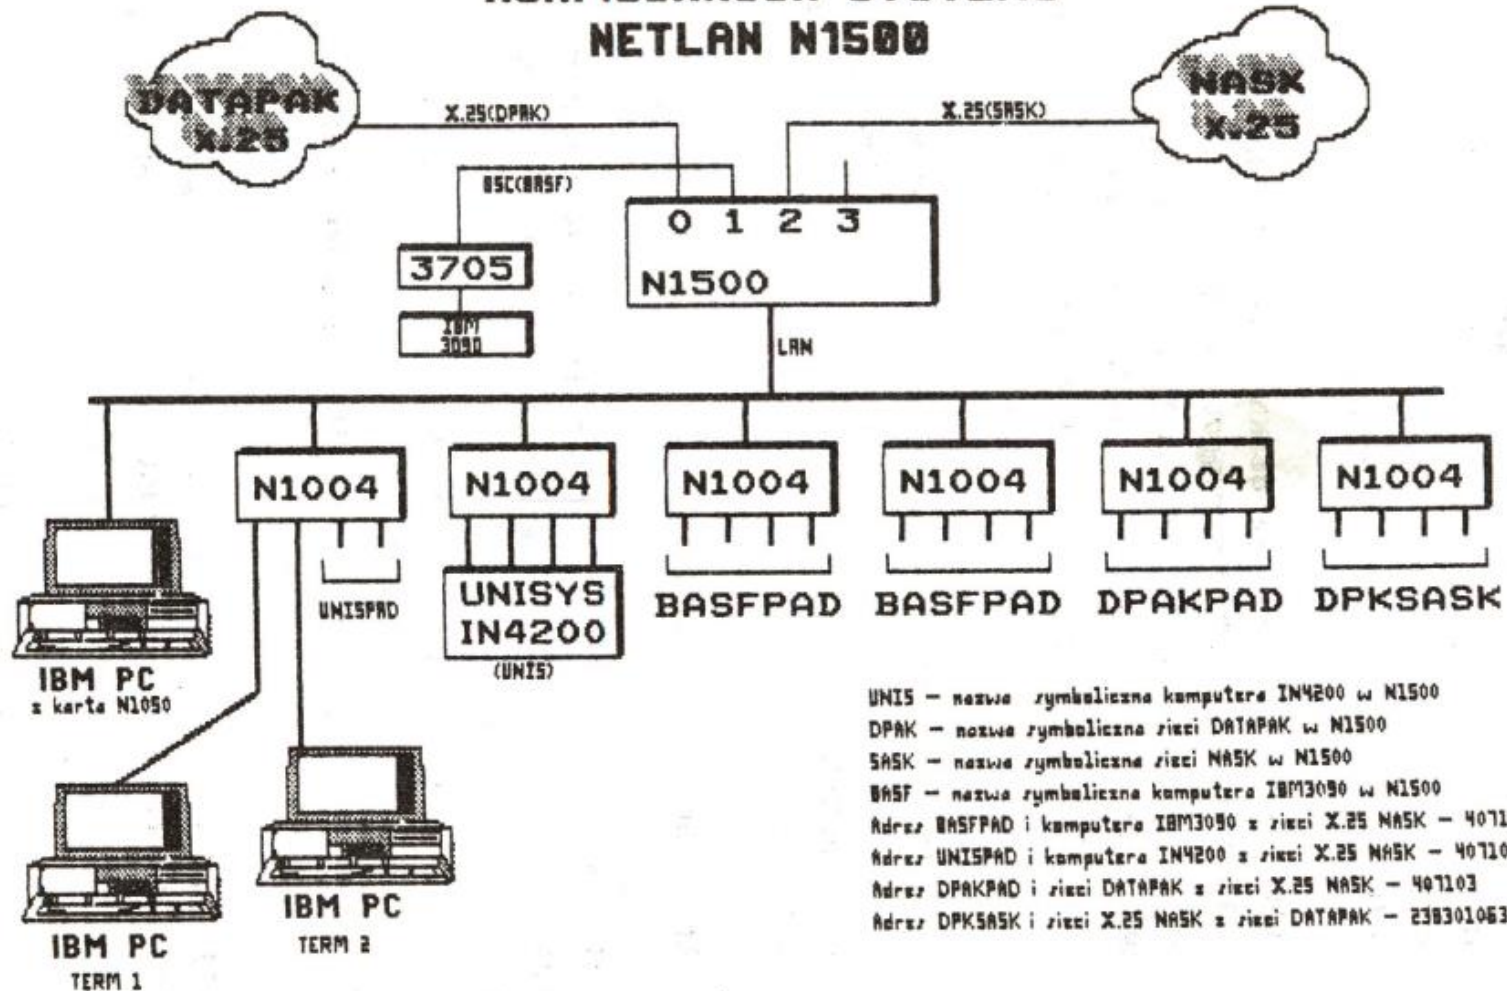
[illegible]
NETLAN N1500

DATAPAK X.25

X.25(DPAK)

NASK X.25

X.25(SASK)

BSC(BASF)

0 1 2 3

N1500

3705

IBM 3090

LAN

N1004

N1004

N1004

N1004

N1004

N1004

UNISPAD

UNISYS IN4200

(UNIS)

BASFPAD

BASFPAD

DPAKPAD

DPKSASK

IBM PC
z karta N1050

IBM PC
TERM 1

IBM PC
TERM 2

UNIS – nazwa symboliczna komputera IN4200 w N1500
DPAK – nazwa symboliczna sieci DATAPAK w N1500
SASK – nazwa symboliczna sieci NASK w N1500
BASF – nazwa symboliczna komputera IBM3090 w N1500
Adres BASFPAD i komputera IBM3090 z sieci X.25 NASK – 4071
Adres UNISPAD i komputera IN4200 z sieci X.25 NASK – 40710
Adres DPAKPAD i sieci DATAPAK z sieci X.25 NASK – 407103
Adres DPKSASK i sieci X.25 NASK z sieci DATAPAK – 238301063